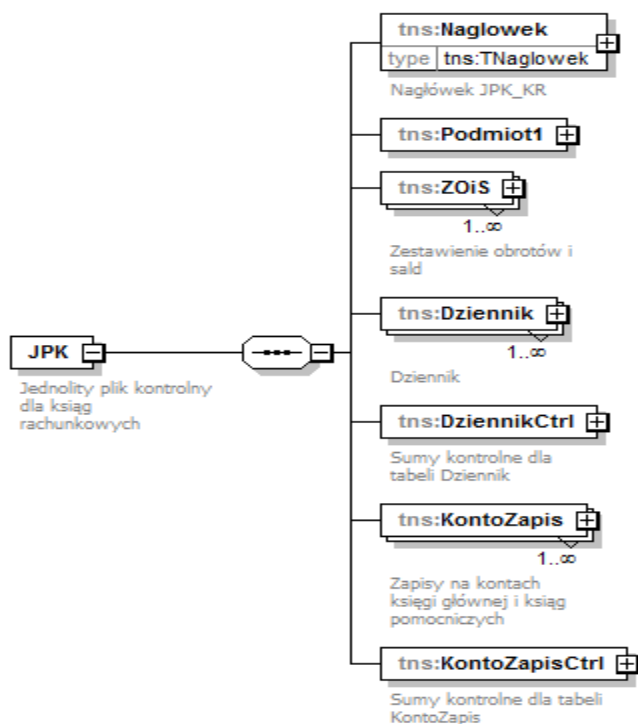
JPK

Jednolity plik kontrolny dla ksiąg rachunkowych

tns:Naglowek
type tns:TNaglowek

Nagłówek JPK_KR

tns:Podmiot1

tns:ZOiS
1..∞

Zestawienie obrotów i sald

tns:Dziennik
1..∞

Dziennik

tns:DziennikCtrl

Sumy kontrolne dla tabeli Dziennik

tns:KontoZapis
1..∞

Zapisy na kontach księgi głównej i ksiąg pomocniczych

tns:KontoZapisCtrl

Sumy kontrolne dla tabeli KontoZapis